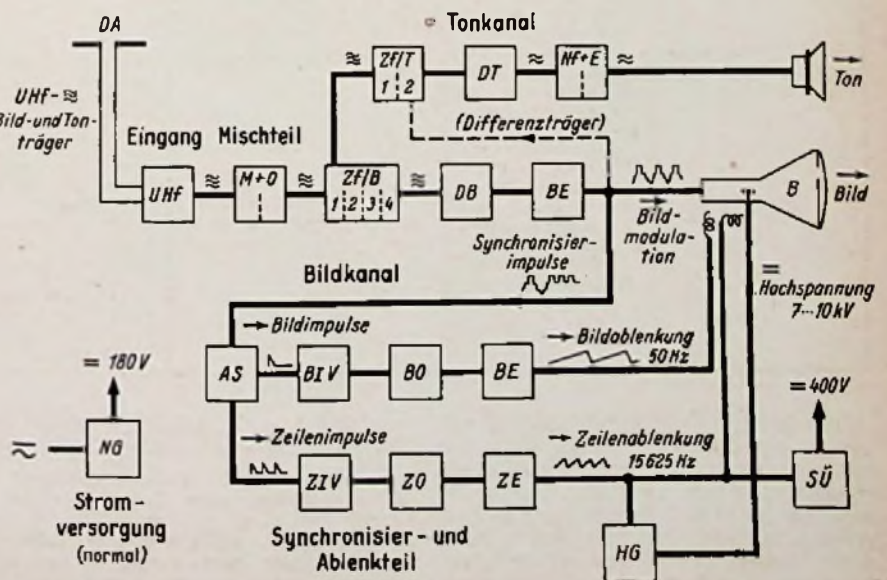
DA

Tonkanal

UHF-≋
Bild-und Ton-
träger

Eingang Mischteil

ZF/T
1 2

DT

≈

NF+E

≈

Ton

(Differenzträger)

UHF

≈

M+O

≈

ZF/B
1 2 3 4

≈

DB

BE

Bild-
modula-
tion

B

Bild

Synchronisier-
impulse

Bildkanal

=
Hochspannung
7⋯10kV

→ Bildimpulse

= 180V

AS

BIV

BO

BE

→ Bildablenkung
50Hz

= 400V

≈

NG

→ Zeilenimpulse

→ Zeilenablenkung
15625 Hz

ZIV

ZO

ZE

SÜ

Strom-
versorgung
(normal)

Synchronisier - und
Ablenkteil

HG